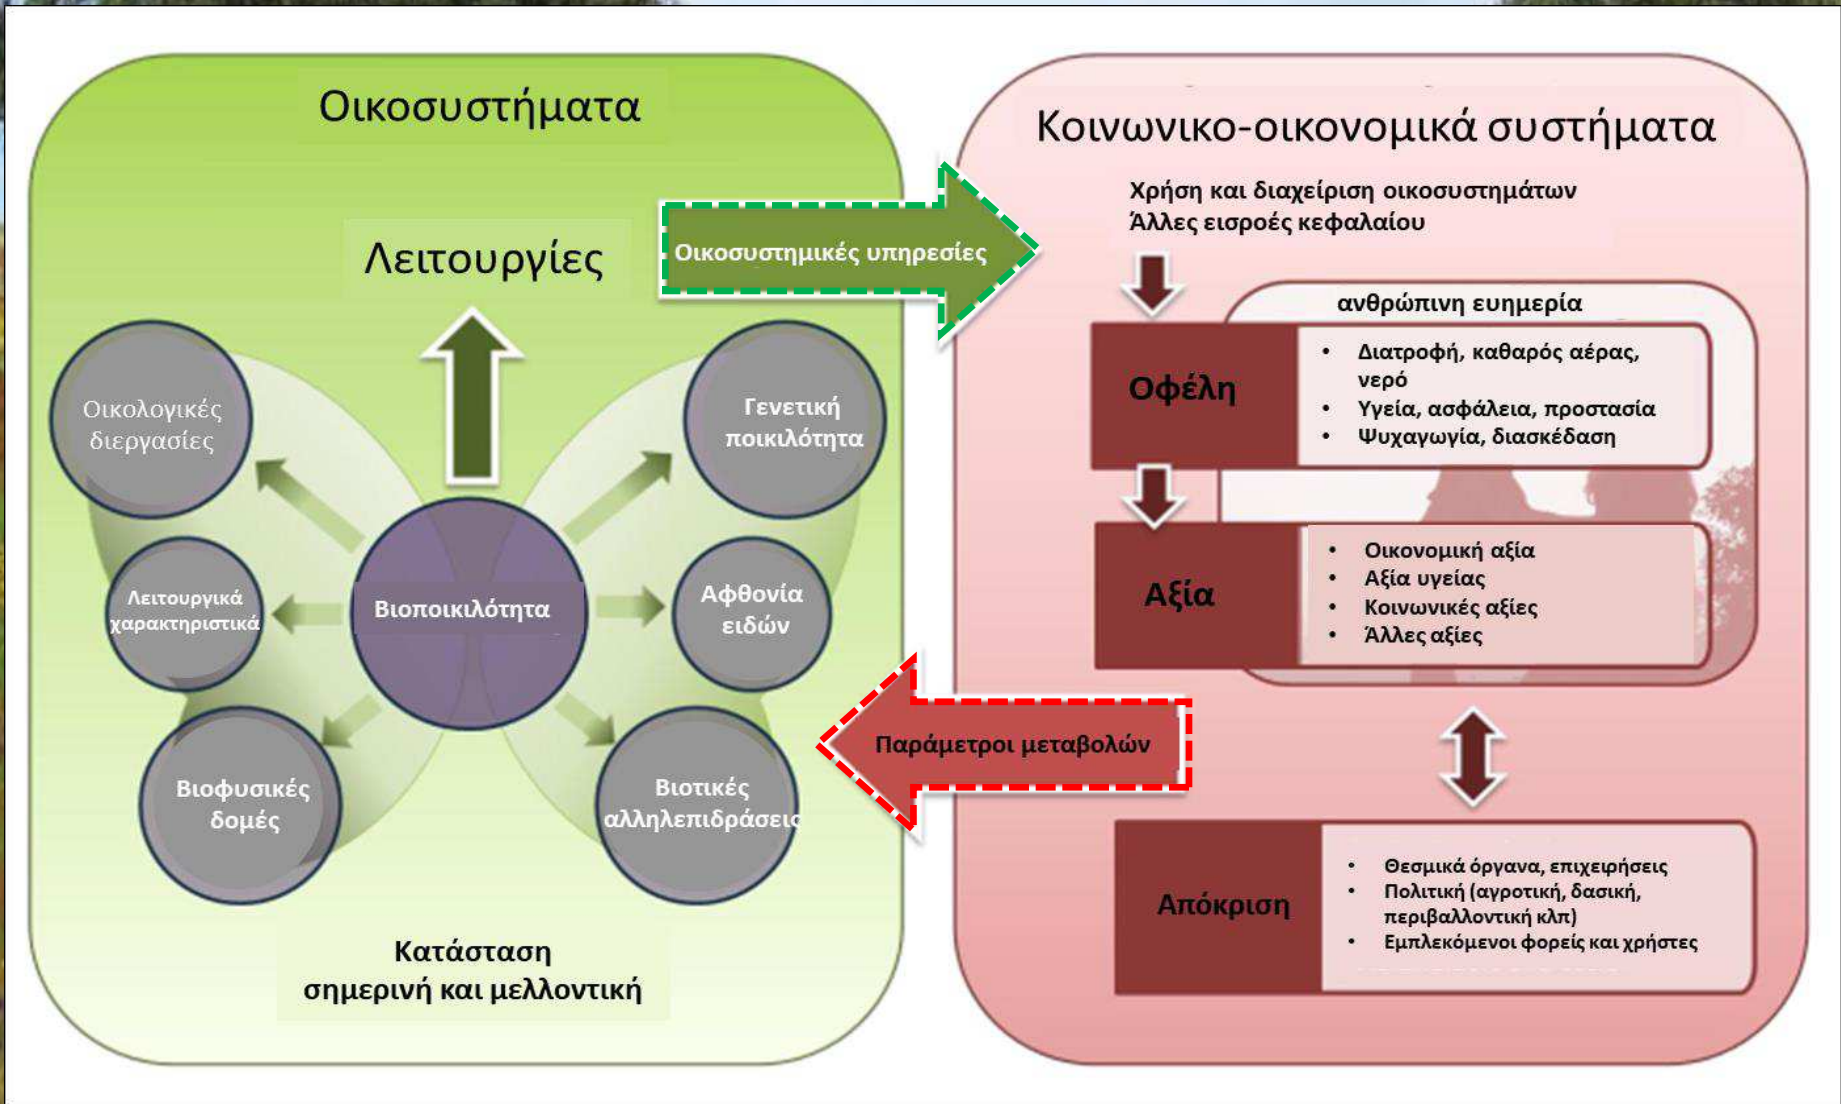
Οικοσυστήματα

Λειτουργίες

Οικολογικές διεργασίες

Γενετική ποικιλότητα

Λειτουργικά χαρακτηριστικά

Βιοποικιλότητα

Αφθονία ειδών

Βιοφυσικές δομές

Βιοτικές αλληλεπιδράσεις

Κατάσταση σημερινή και μελλοντική

Οικοσυστημικές υπηρεσίες

Παράμετροι μεταβολών

Κοινωνικο-οικονομικά συστήματα

Χρήση και διαχείριση οικοσυστημάτων
Άλλες εισροές κεφαλαίου

ανθρώπινη ευημερία

Οφέλη

- Διατροφή, καθαρός αέρας, νερό
- Υγεία, ασφάλεια, προστασία
- Ψυχαγωγία, διασκέδαση

Αξία

- Οικονομική αξία
- Αξία υγείας
- Κοινωνικές αξίες
- Άλλες αξίες

Απόκριση

- Θεσμικά όργανα, επιχειρήσεις
- Πολιτική (αγροτική, δασική, περιβαλλοντική κλπ)
- Εμπλεκόμενοι φορείς και χρήστες